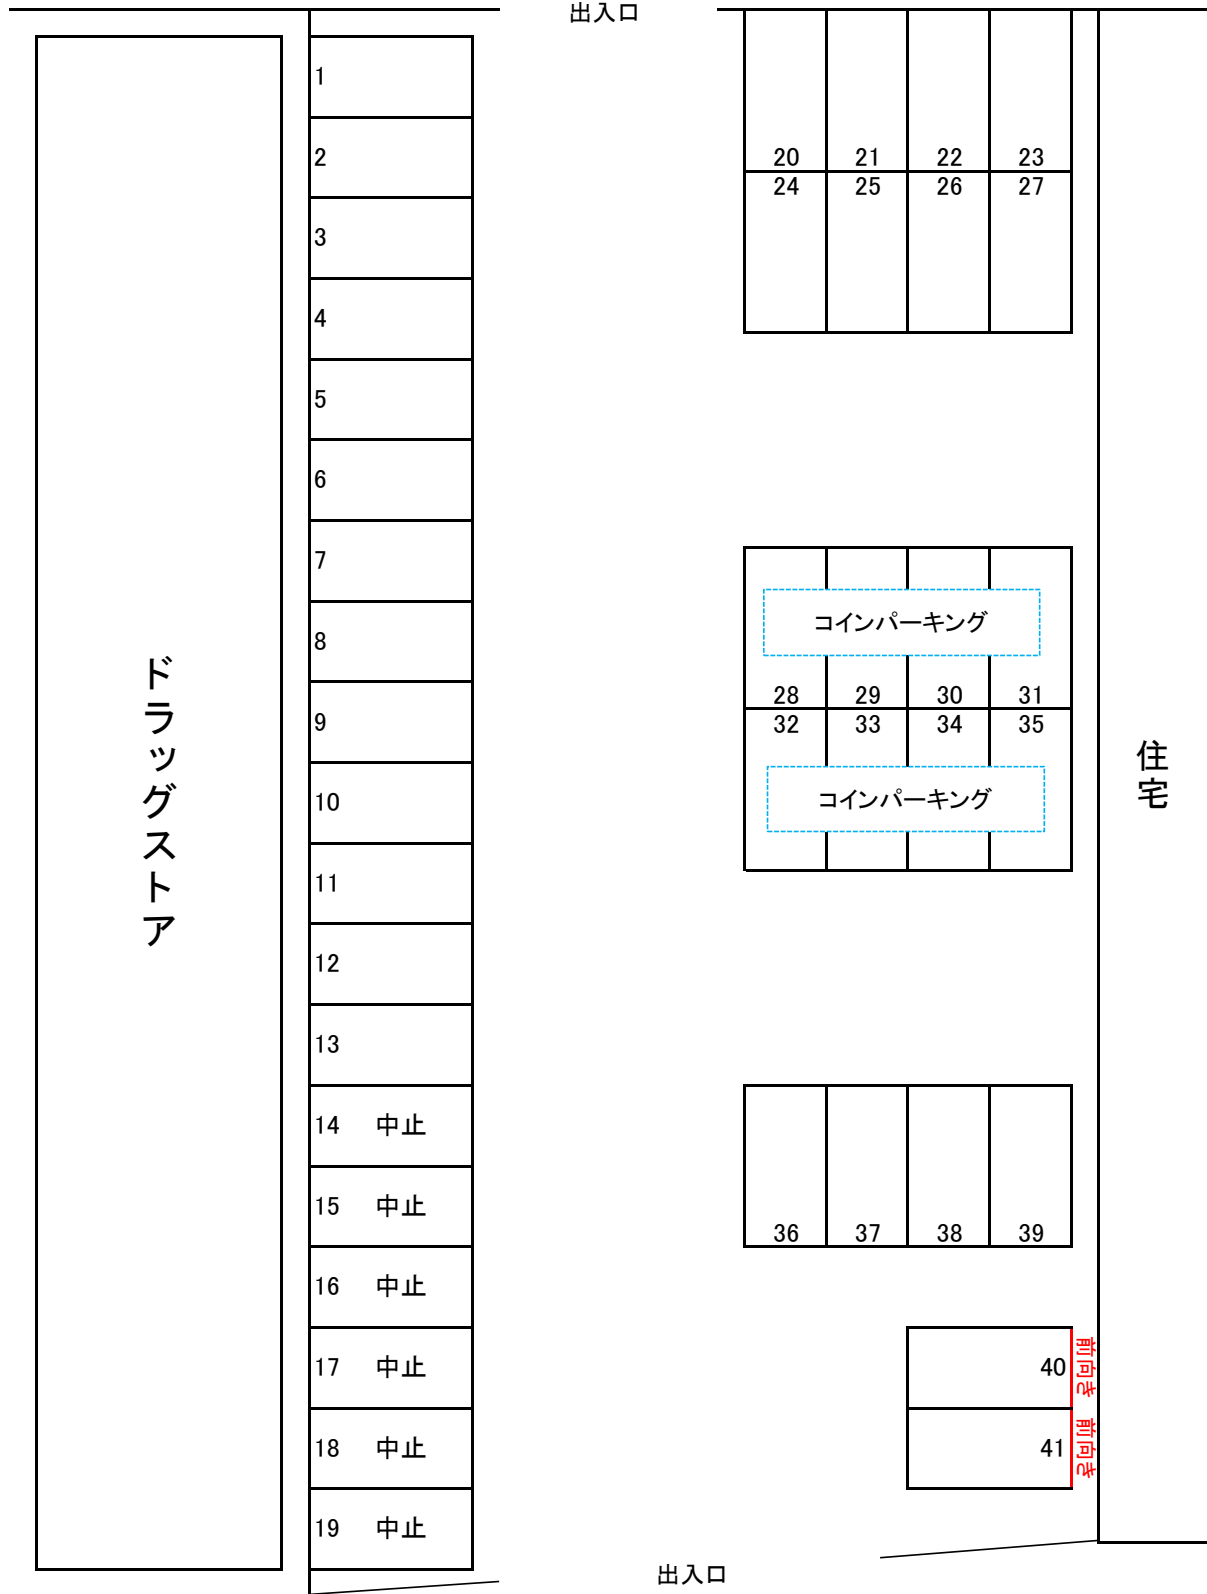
出入口

ドラッグストア

1
2
3
4
5
6
7
8
9
10
11
12
13
14 中止
15 中止
16 中止
17 中止
18 中止
19 中止

20 21 22 23
24 25 26 27

コインパーキング
28 29 30 31
32 33 34 35
コインパーキング

36 37 38 39

40 前向き
41 前向き

住宅

出入口